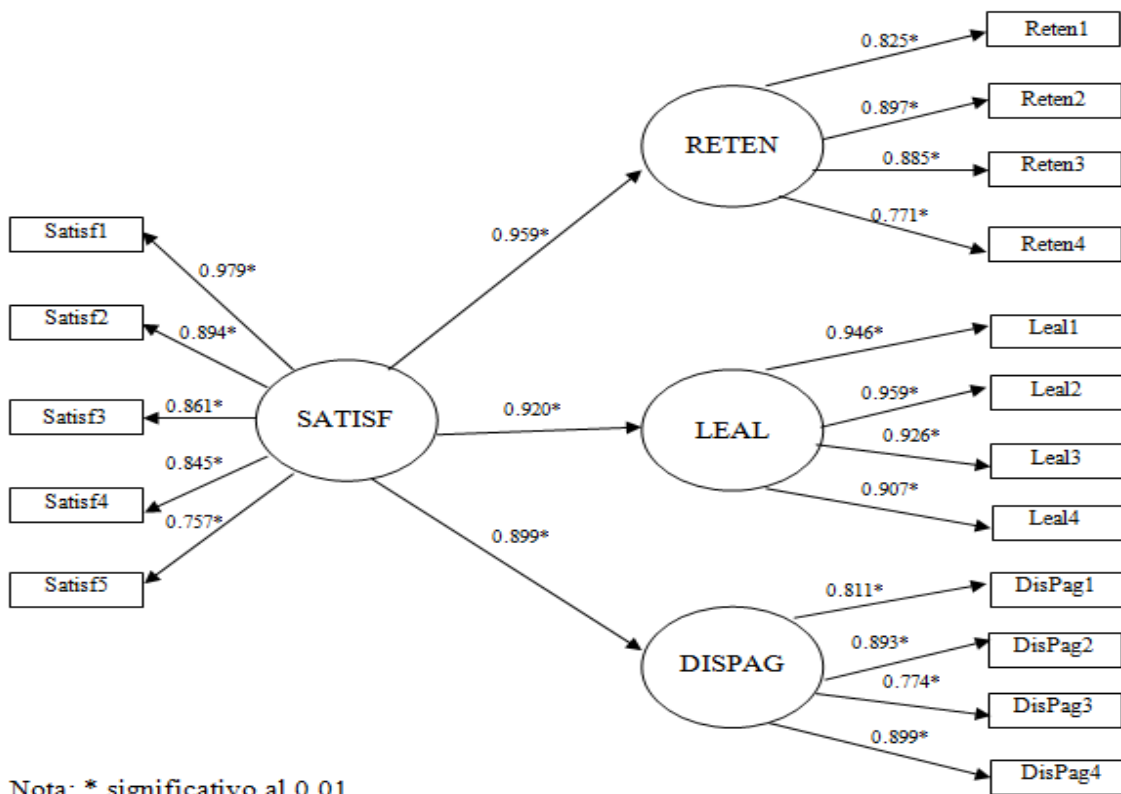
0.825*
Reten1
0.897*
Reten2
RETEN
0.885*
Reten3
0.771*
Reten4
0.959*
Satisf1
0.979*
Satisf2
0.894*
0.946*
Leal1
0.959*
Leal2
Satisf3
0.861*
SATISF
0.920*
LEAL
0.926*
Leal3
0.845*
0.907*
Satisf4
0.757*
Leal4
0.899*
Satisf5
0.811*
DisPag1
0.893*
DisPag2
DISPAG
0.774*
DisPag3
0.899*
DisPag4
Nota: * significativo al 0.01